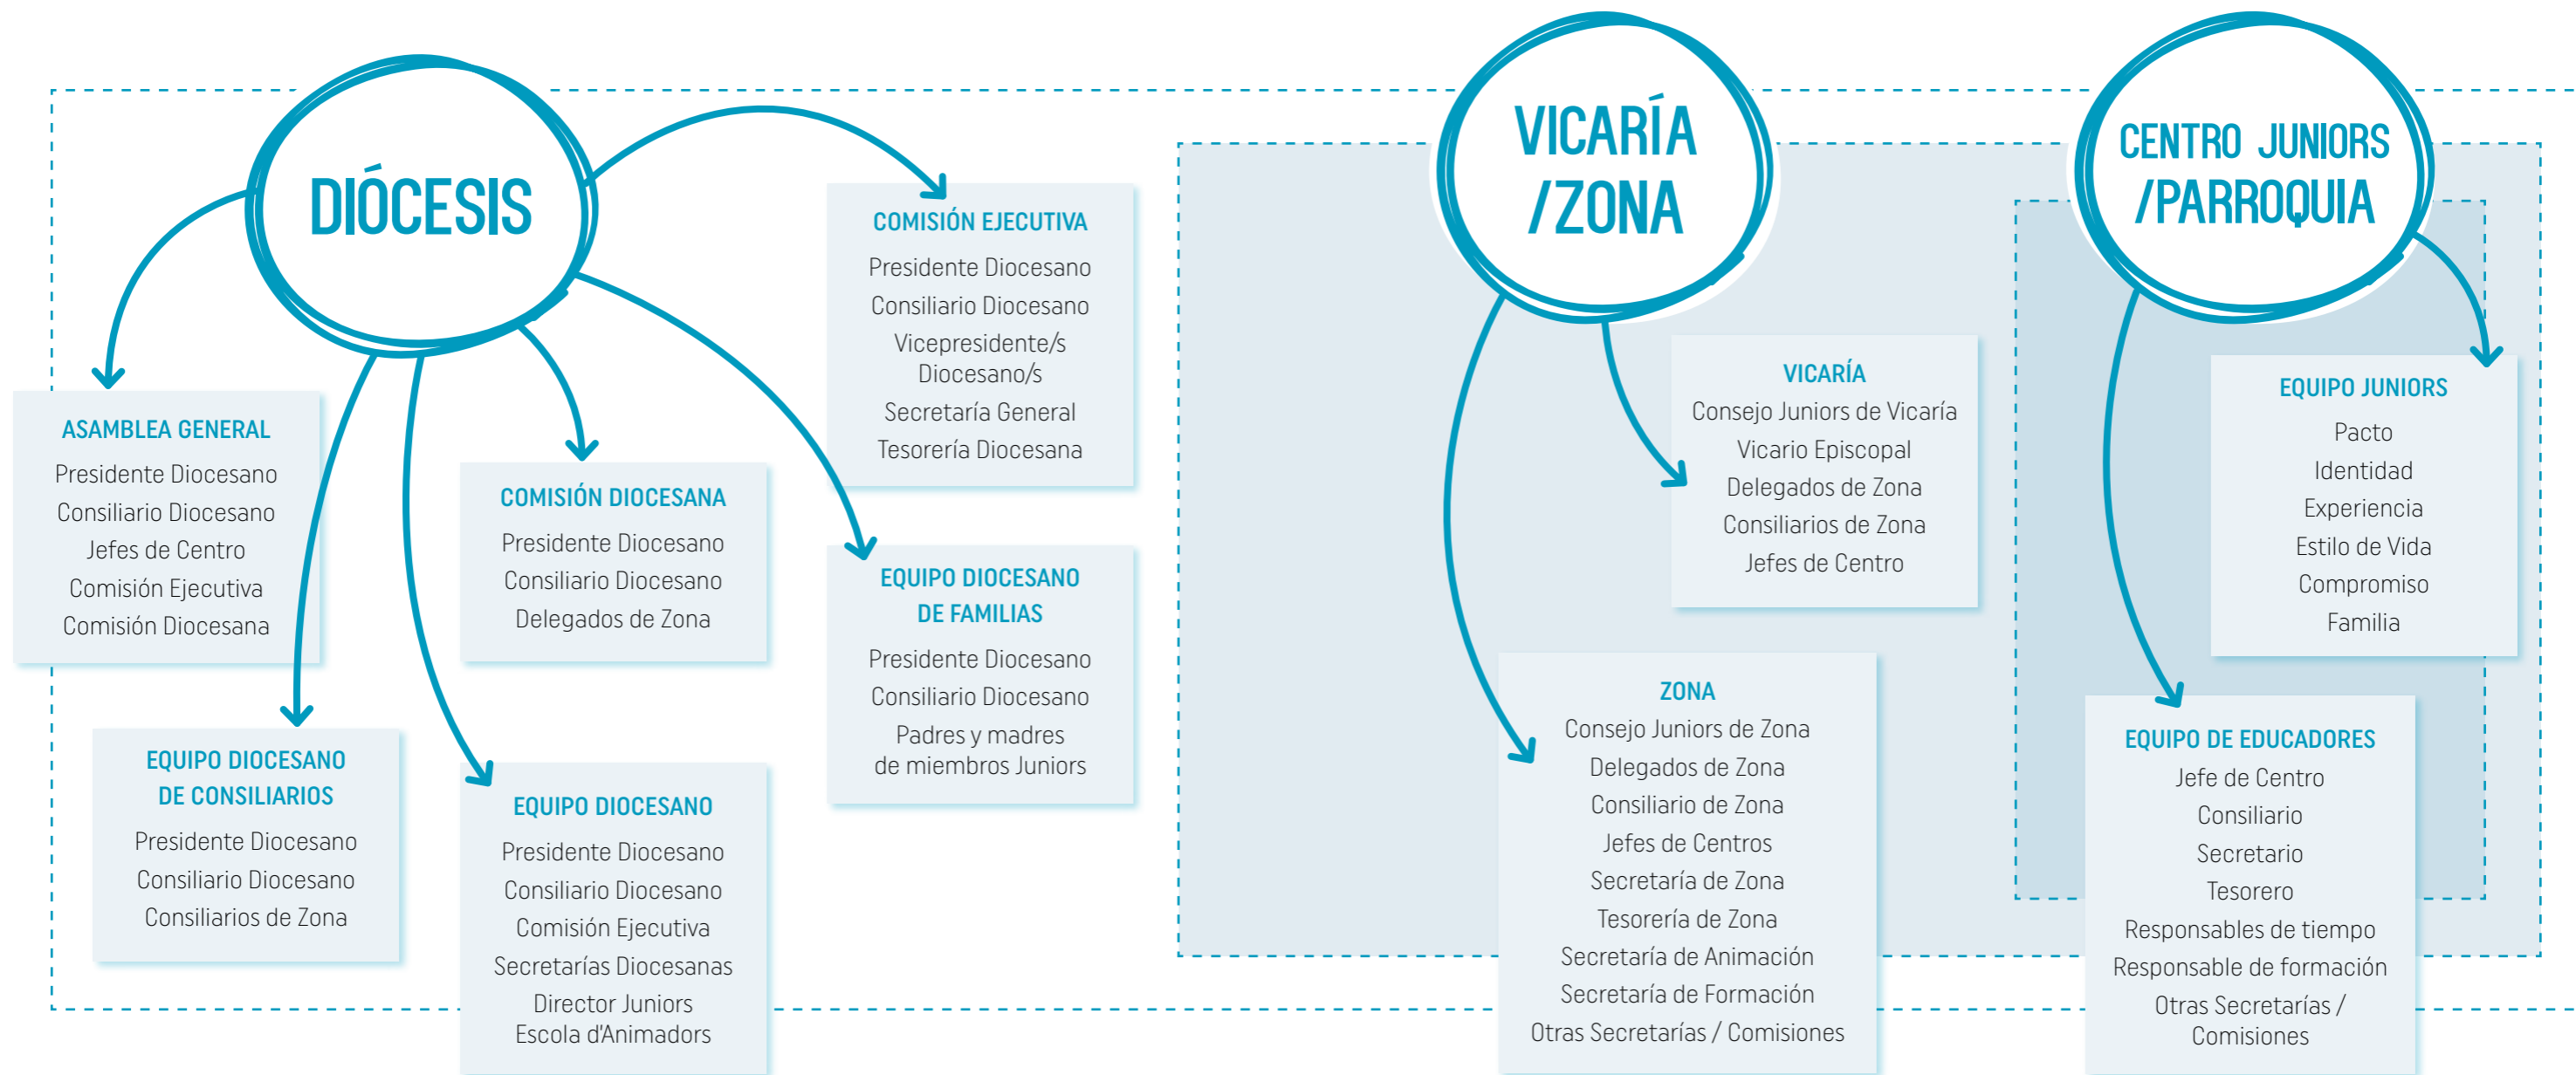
DIÓCESIS

ASAMBLEA GENERAL
Presidente Diocesano
Consiliario Diocesano
Jefes de Centro
Comisión Ejecutiva
Comisión Diocesana

EQUIPO DIOCESANO DE CONSILIARIOS
Presidente Diocesano
Consiliario Diocesano
Consiliarios de Zona

COMISIÓN DIOCESANA
Presidente Diocesano
Consiliario Diocesano
Delegados de Zona

EQUIPO DIOCESANO
Presidente Diocesano
Consiliario Diocesano
Comisión Ejecutiva
Secretarías Diocesanas
Director Juniors Escola d'Animadors

COMISIÓN EJECUTIVA
Presidente Diocesano
Consiliario Diocesano
Vicepresidente/s Diocesano/s
Secretaría General
Tesorería Diocesana

EQUIPO DIOCESANO DE FAMILIAS
Presidente Diocesano
Consiliario Diocesano
Padres y madres de miembros Juniors

VICARÍA /ZONA

VICARÍA
Consejo Juniors de Vicaría
Vicario Episcopal
Delegados de Zona
Consiliarios de Zona
Jefes de Centro

ZONA
Consejo Juniors de Zona
Delegados de Zona
Consiliario de Zona
Jefes de Centros
Secretaría de Zona
Tesorería de Zona
Secretaría de Animación
Secretaría de Formación
Otras Secretarías / Comisiones

CENTRO JUNIORS /PARROQUIA

EQUIPO JUNIORS
Pacto
Identidad
Experiencia
Estilo de Vida
Compromiso
Familia

EQUIPO DE EDUCADORES
Jefe de Centro
Consiliario
Secretario
Tesorero
Responsables de tiempo
Responsable de formación
Otras Secretarías / Comisiones